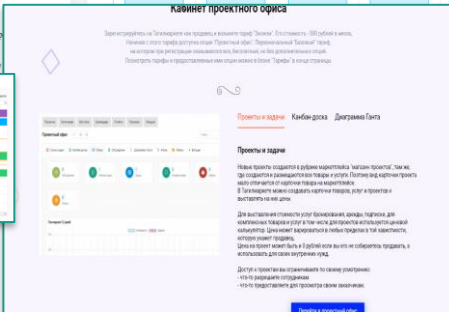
Кабинет проектного офиса

Зарегистрируйтесь на Тапилмаркете как продавец и возьмите тариф "Эконом". Его стоимость - 500 рублей в месяц. Начиная с этого тарифа доступна опция "Проектный офис". Персональный "Бизнесовый" тариф, на котором при регистрации невыполнимого бизнеса, бесплатный, но без дополнительных опций. Посмотреть тарифы и предоставляемые ими опции можно в блоке "Тарифы" в конце страницы.

Проекты и задачи | Канбан доска | Диаграмма Ганта

Проекты и задачи

Новые проекты создаются в рубрике маркетплейса "магазин проектов", так же, где создаются и размещаются все товары и услуги. Поэтому вид карточек проекта мало отличается от карточки товара на маркетплейсе.
В Тапилмаркете можно создавать карточки товаров, услуг и проектов и выставлять на них цены.

Для выставления стоимости услуг бронирования, аренды, подписки, для комплекса товаров и услуг в том числе для проектов используется ценовой калькулятор. Цена может варьироваться в любых пределах в той зависимости, которую укажет продавец.
Цена на проект может быть в 0 рублей если вы его не собираетесь продавать, а использовать для своих внутренних нужд.

Доступ к проектам вы ограничиваете по своему усмотрению:
- что-то разрешаете сотрудникам
- что-то предоставляете для просмотра своим заказчикам.

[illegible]

Проектный офис